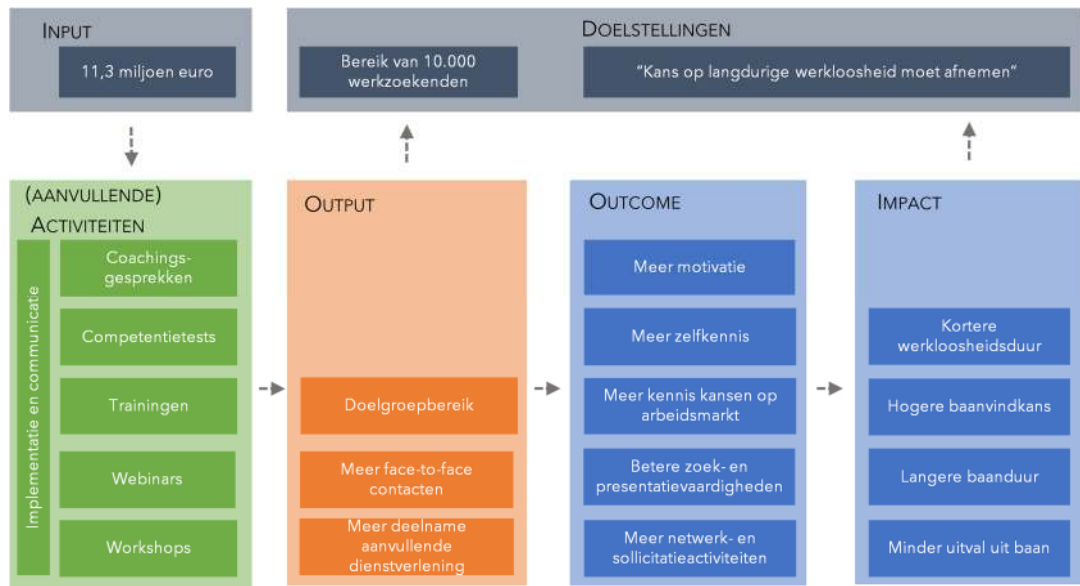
INPUT

11,3 miljoen euro

DOELSTELLINGEN

Bereik van 10.000 werkzoekenden

"Kans op langdurige werkloosheid moet afnemen"

(AANVULLENDE) ACTIVITEITEN

Implementatie en communicatie

Coachingsgesprekken

Competentietests

Trainingen

Webinars

Workshops

OUTPUT

Doelgroepbereik

Meer face-to-face contacten

Meer deelname aanvullende dienstverlening

OUTCOME

Meer motivatie

Meer zelfkennis

Meer kennis kansen op arbeidsmarkt

Betere zoek- en presentatievaardigheden

Meer netwerk- en sollicitatieactiviteiten

IMPACT

Kortere werkloosheidsduur

Hogere baanvindkans

Langere baanduur

Minder uitval uit baan